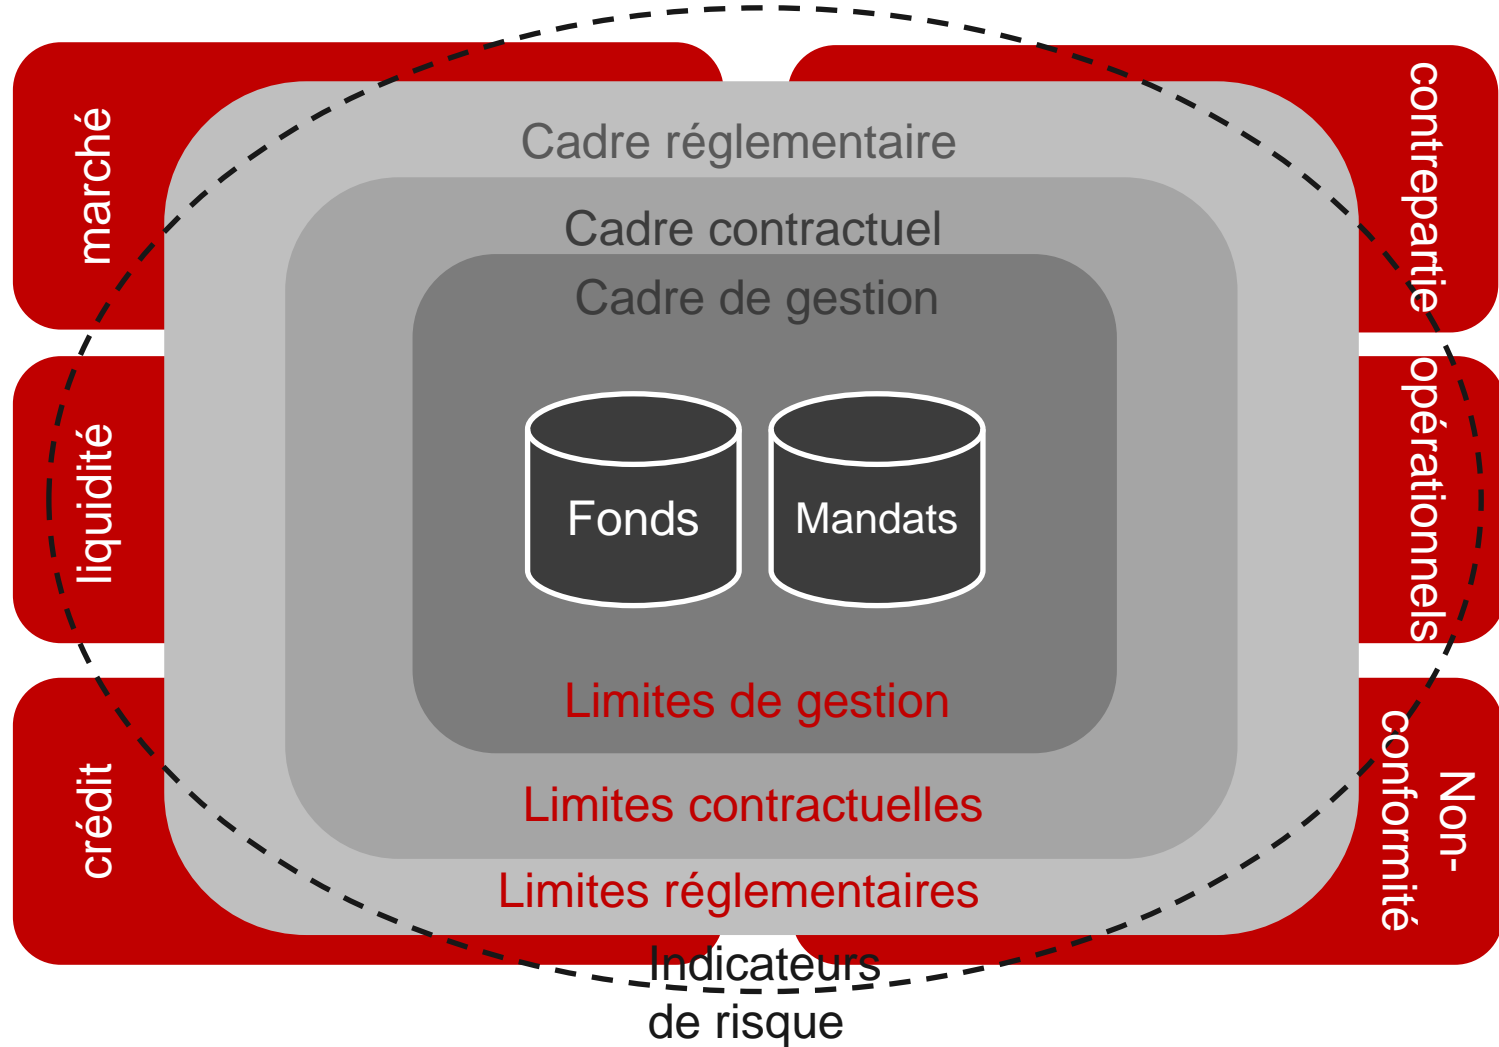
marché

liquidité

crédit

contrepartie

opérationnels

Non-conformité

Cadre réglementaire

Cadre contractuel

Cadre de gestion

Fonds

Mandats

Limites de gestion

Limites contractuelles

Limites réglementaires

Indicateurs de risque